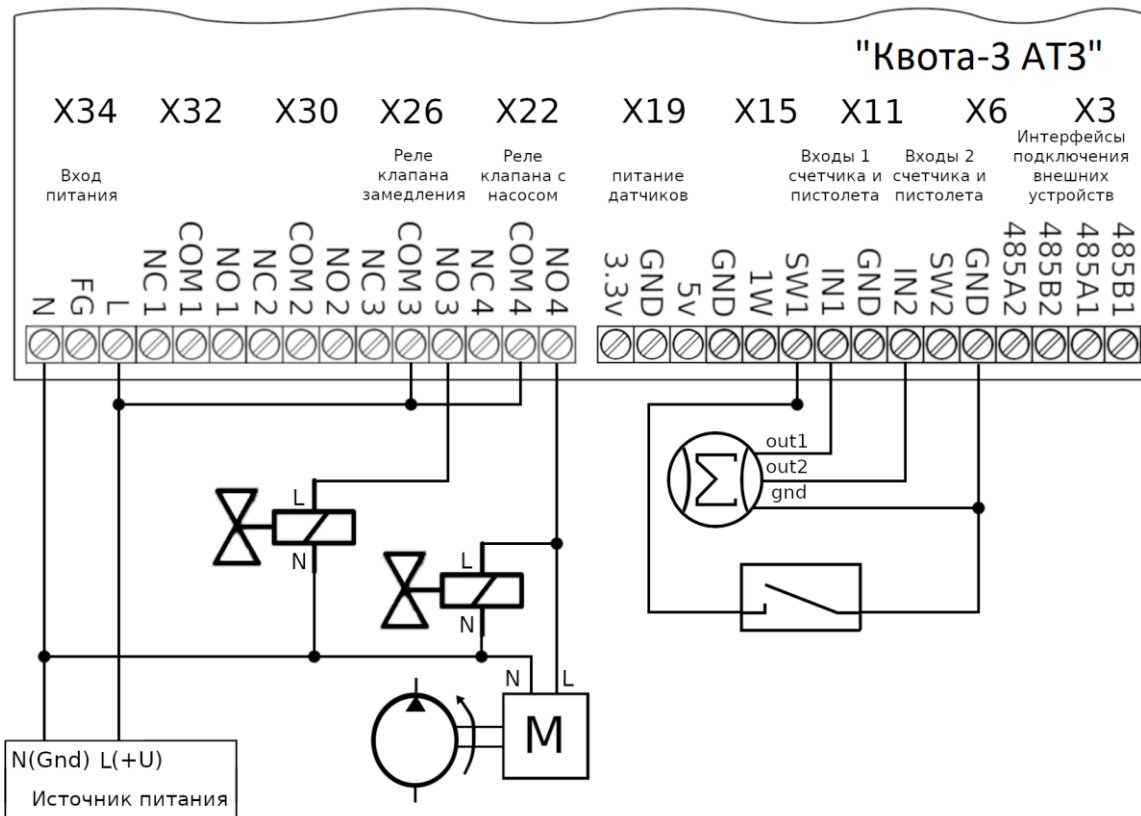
"Квота-3 АТЗ"

X34 X32 X30 X26 X22 X19 X15 X11 X6 X3

Вход питания

Реле клапана замедления

Реле клапана с насосом

питание датчиков

Входы 1 счетчика и пистолета

Входы 2 счетчика и пистолета

Интерфейсы подключения внешних устройств

N FG L NC 1 COM 1 NO 1 NC 2 COM 2 NO 2 NC 3 COM 3 NO 3 NC 4 COM 4 NO 4 3.3v GND 5v GND 1W SW1 IN1 GND IN2 SW2 GND 485A2 485B2 485A1 485B1

out1
out2
gnd

L
N
L
N

N L
M

N(Gnd) L(+U)
Источник питания